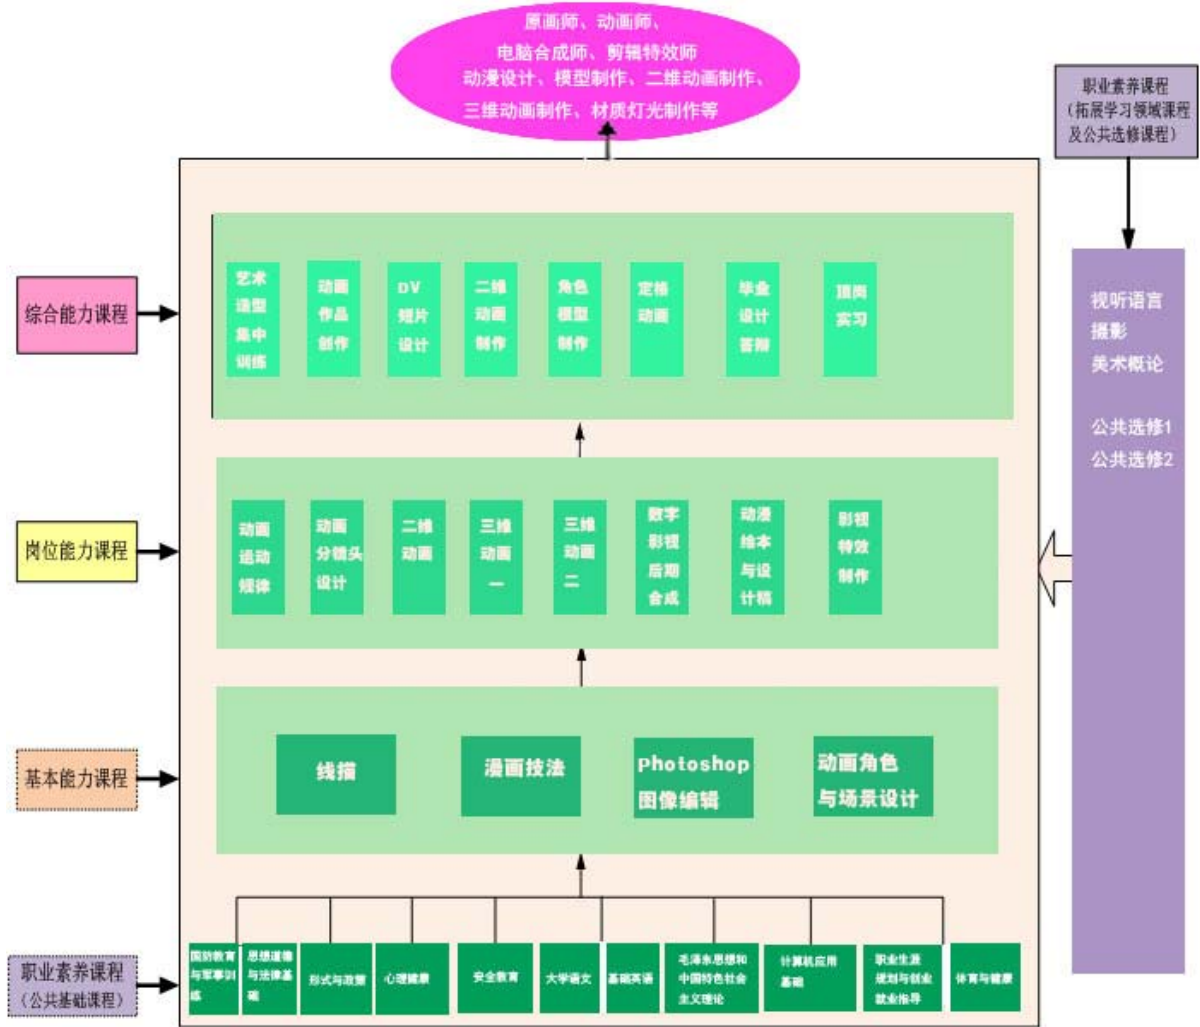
原画师、动画师、
电脑合成师、剪辑特效师
动漫设计、模型制作、二维动画制作、
三维动画制作、材质灯光制作等

职业素养课程
（拓展学习领域课程及公共选修课程）

综合能力课程

艺术造型集中训练

动画作品创作

DV短片设计

二维动画制作

角色模型制作

定格动画

毕业设计答辩

顶岗实习

视听语言
摄影
美术概论

公共选修1
公共选修2

岗位能力课程

动画运动规律

动画分镜头设计

二维动画

三维动画一

三维动画二

数字影视后期合成

动漫绘本与设计稿

影视特效制作

基本能力课程

线描

漫画技法

Photoshop图像编辑

动画角色与场景设计

职业素养课程
（公共基础课程）

国防教育与军事训练

思想道德与法律基础

形式与政策

心理健康

安全教育

大学语文

基础英语

毛泽东思想和中国特色社会主义理论

计算机应用基础

职业生涯规划与创业就业指导

体育与健康